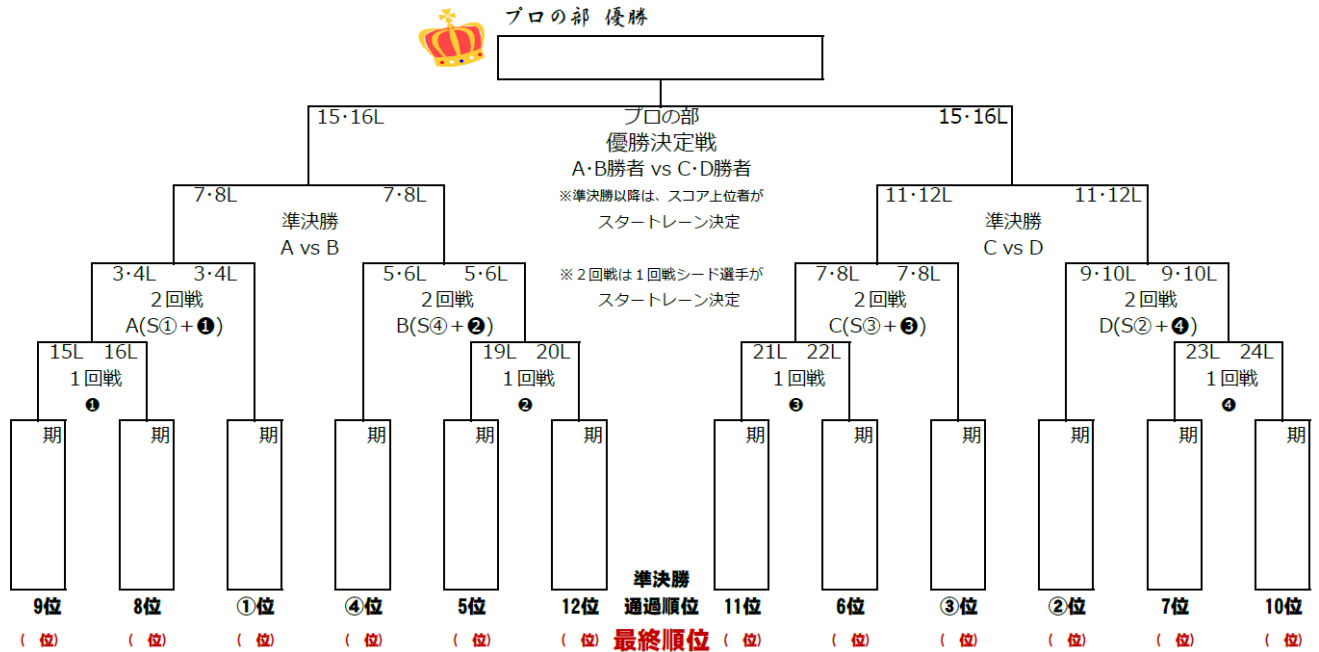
プロの部 優勝

15·16L

プロの部
優勝決定戦
A·B勝者 vs C·D勝者
※準決勝以降は、スコア上位者がスタートレーン決定

15·16L

7·8L 7·8L
準決勝
A vs B

11·12L 11·12L
準決勝
C vs D

3·4L 3·4L
2回戦
A(S①+❶)

5·6L 5·6L
2回戦
B(S④+❷)

※2回戦は1回戦シード選手がスタートレーン決定

7·8L 7·8L
2回戦
C(S③+❸)

9·10L 9·10L
2回戦
D(S②+❹)

15L 16L
1回戦
❶

19L 20L
1回戦
❷

21L 22L
1回戦
❸

23L 24L
1回戦
❹

期 期 期 期 期 期 期 期 期 期 期 期

9位 8位 ①位 ④位 5位 12位 準決勝 通過順位 11位 6位 ③位 ②位 7位 10位

( 位) ( 位) ( 位) ( 位) ( 位) ( 位) 最終順位 ( 位) ( 位) ( 位) ( 位) ( 位) ( 位)